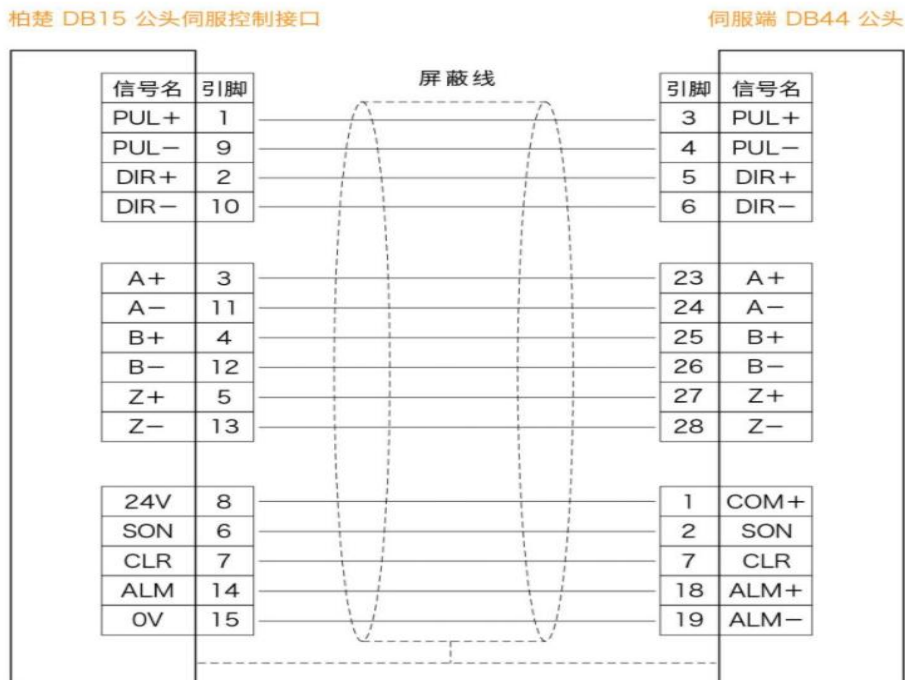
柏楚 DB15 公头伺服控制接口

伺服端 DB44 公头

屏蔽线

| 信号名 | 引脚 |
|---|---|
| PUL+ | 1 |
| PUL− | 9 |
| DIR+ | 2 |
| DIR− | 10 |

| 引脚 | 信号名 |
|---|---|
| 3 | PUL+ |
| 4 | PUL− |
| 5 | DIR+ |
| 6 | DIR− |

| 信号名 | 引脚 |
|---|---|
| A+ | 3 |
| A− | 11 |
| B+ | 4 |
| B− | 12 |
| Z+ | 5 |
| Z− | 13 |

| 引脚 | 信号名 |
|---|---|
| 23 | A+ |
| 24 | A− |
| 25 | B+ |
| 26 | B− |
| 27 | Z+ |
| 28 | Z− |

| 信号名 | 引脚 |
|---|---|
| 24V | 8 |
| SON | 6 |
| CLR | 7 |
| ALM | 14 |
| 0V | 15 |

| 引脚 | 信号名 |
|---|---|
| 1 | COM+ |
| 2 | SON |
| 7 | CLR |
| 18 | ALM+ |
| 19 | ALM− |